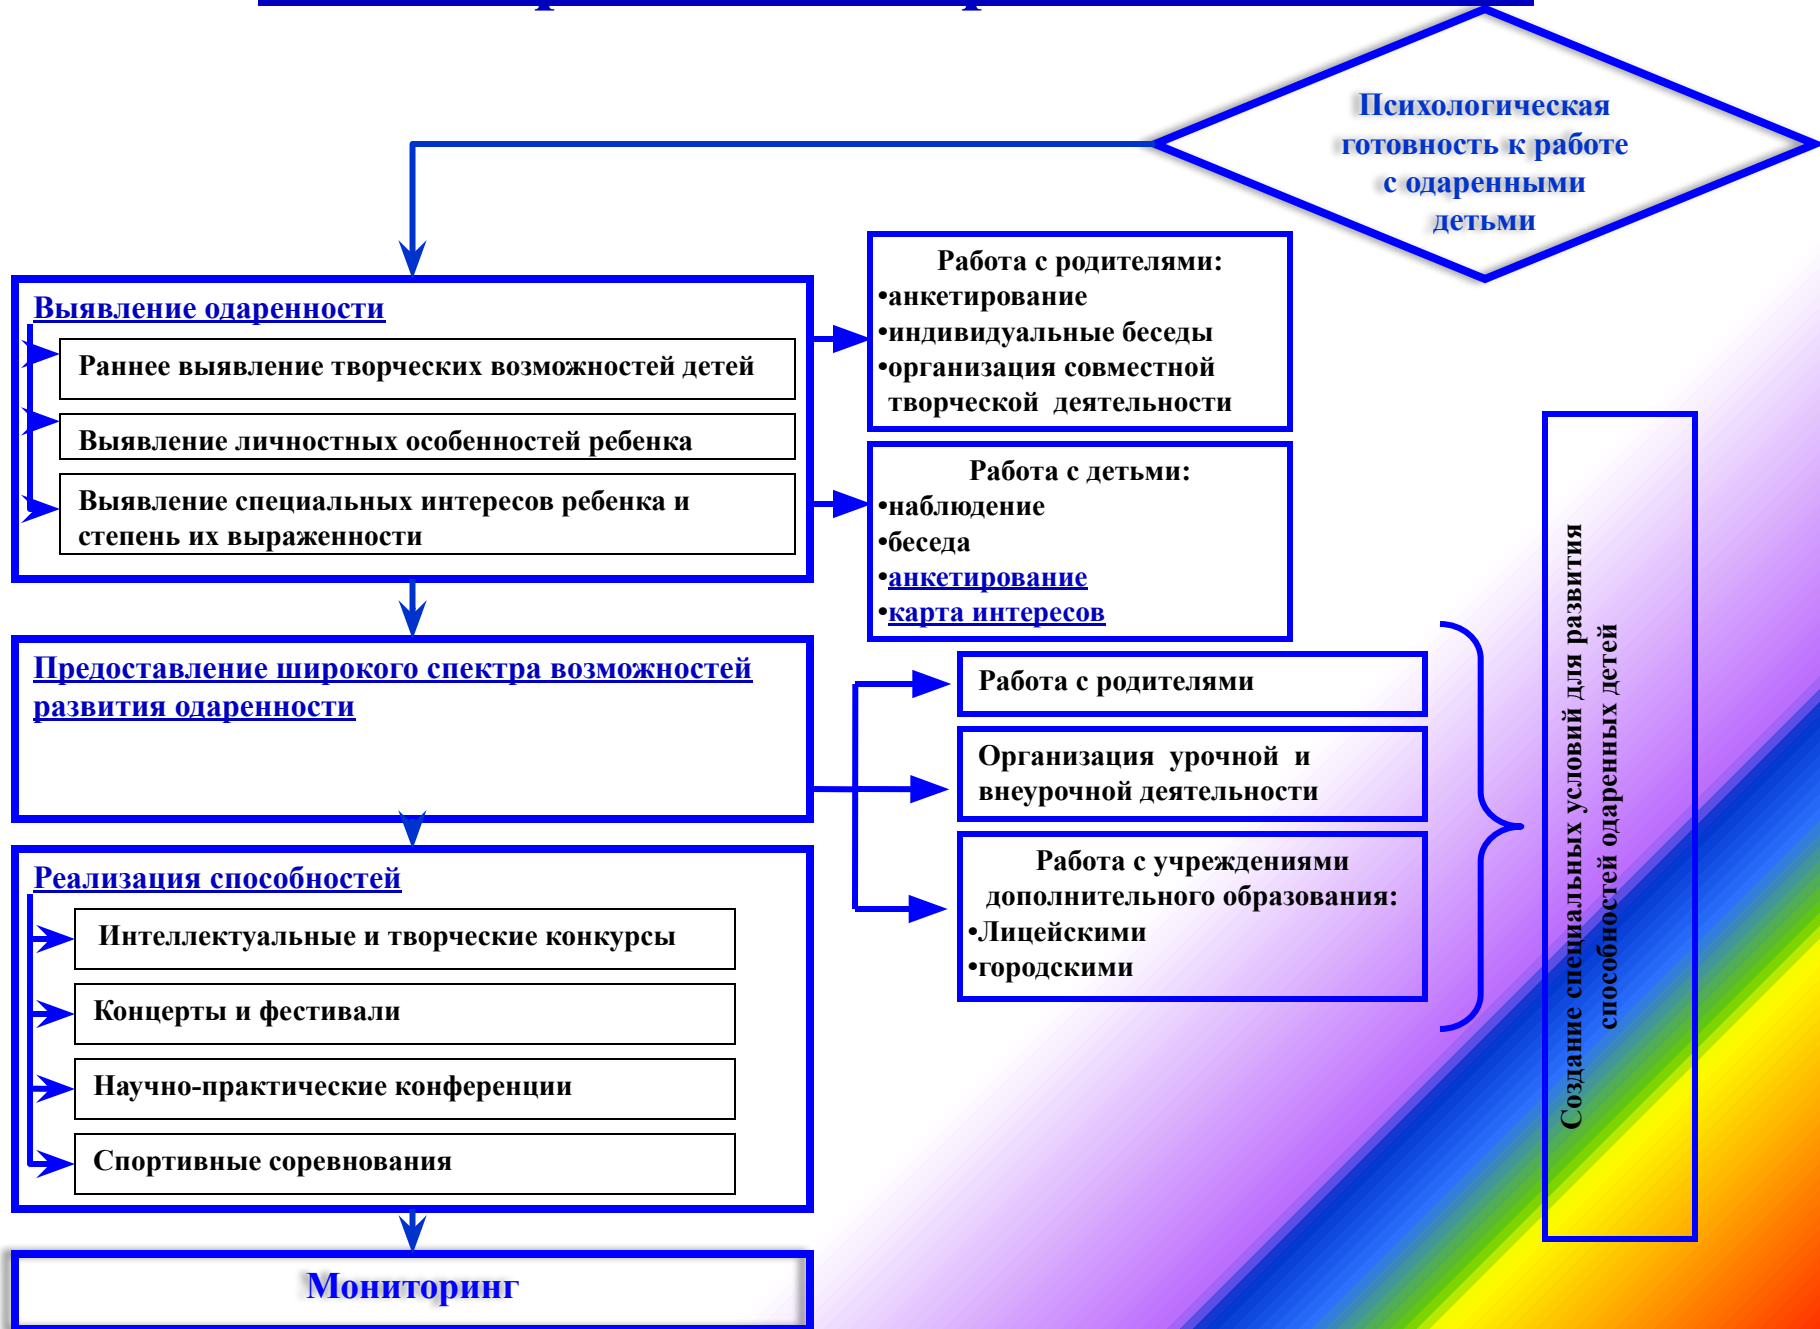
Психологическая готовность к работе с одаренными детьми

Выявление одаренности

Раннее выявление творческих возможностей детей

Выявление личностных особенностей ребенка

Выявление специальных интересов ребенка и степень их выраженности

Работа с родителями:
•анкетирование
•индивидуальные беседы
•организация совместной творческой деятельности

Работа с детьми:
•наблюдение
•беседа
•анкетирование
•карта интересов

Предоставление широкого спектра возможностей развития одаренности

Работа с родителями

Организация урочной и внеурочной деятельности

Работа с учреждениями дополнительного образования:
•Лицейскими
•городскими

Создание специальных условий для развития способностей одаренных детей

Реализация способностей

Интеллектуальные и творческие конкурсы

Концерты и фестивали

Научно-практические конференции

Спортивные соревнования

Мониторинг